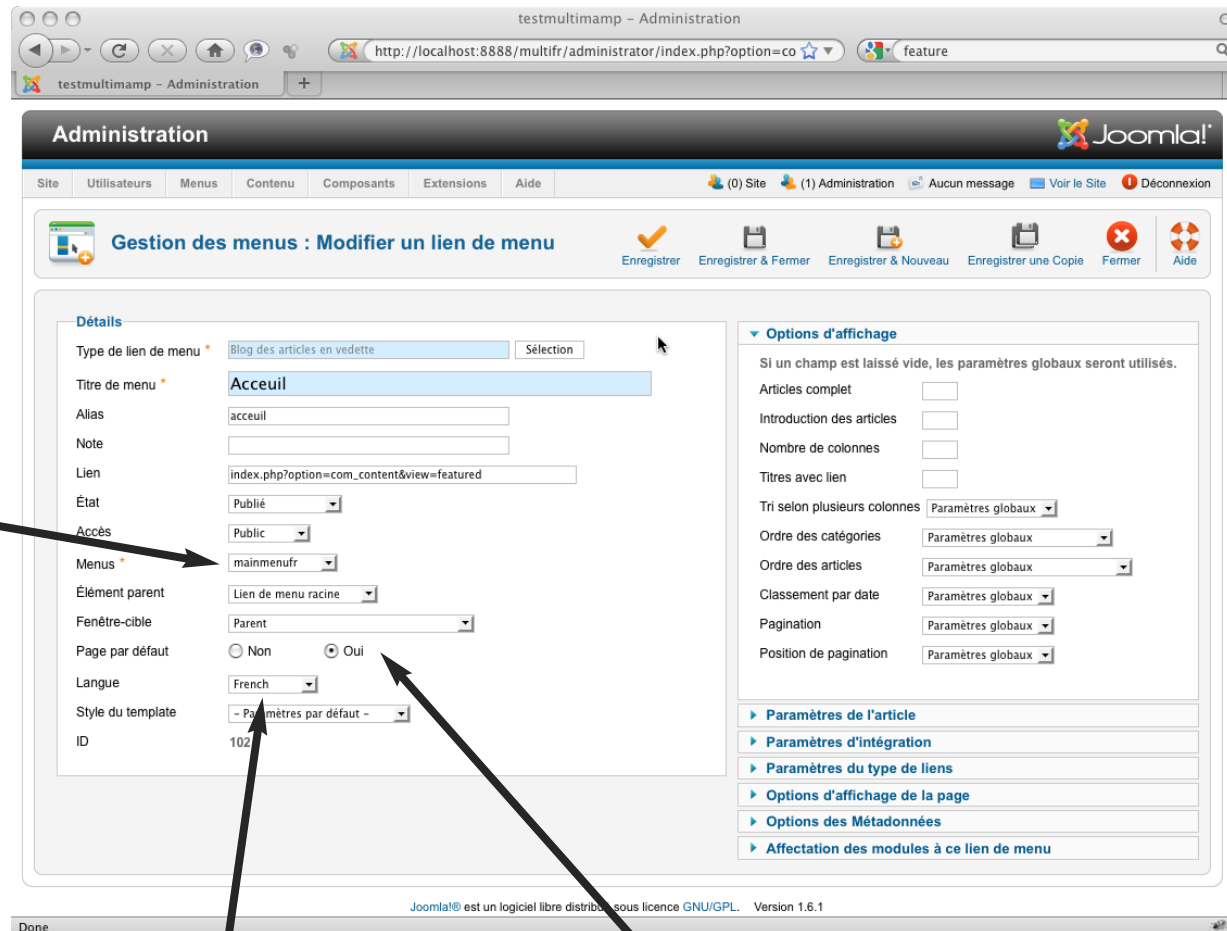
testmultimamp – Administration

http://localhost:8888/multifr/administrator/index.php?option=co

feature

testmultimamp – Administration

Administration

Joomla!

Site | Utilisateurs | Menus | Contenu | Composants | Extensions | Aide

(0) Site (1) Administration Aucun message Voir le Site Déconnexion

Gestion des menus : Modifier un lien de menu

Enregistrer | Enregistrer & Fermer | Enregistrer & Nouveau | Enregistrer une Copie | Fermer | Aide

Détails

Type de lien de menu * Blog des articles en vedette Sélection

Titre de menu * Acceuil

Alias acceuil

Note

Lien index.php?option=com_content&view=featured

État Publié

Accès Public

Menus * mainmenufr

Élément parent Lien de menu racine

Fenêtre-cible Parent

Page par défaut Non Oui

Langue French

Style du template – Paramètres par défaut –

ID 102

Options d'affichage

Si un champ est laissé vide, les paramètres globaux seront utilisés.

Articles complet

Introduction des articles

Nombre de colonnes

Titres avec lien

Tri selon plusieurs colonnes Paramètres globaux

Ordre des catégories Paramètres globaux

Ordre des articles Paramètres globaux

Classement par date Paramètres globaux

Pagination Paramètres globaux

Position de pagination Paramètres globaux

Paramètres de l'article

Paramètres d'intégration

Paramètres du type de liens

Options d'affichage de la page

Options des Métadonnées

Affectation des modules à ce lien de menu

Joomla!® est un logiciel libre distribué sous licence GNU/GPL. Version 1.6.1

Done